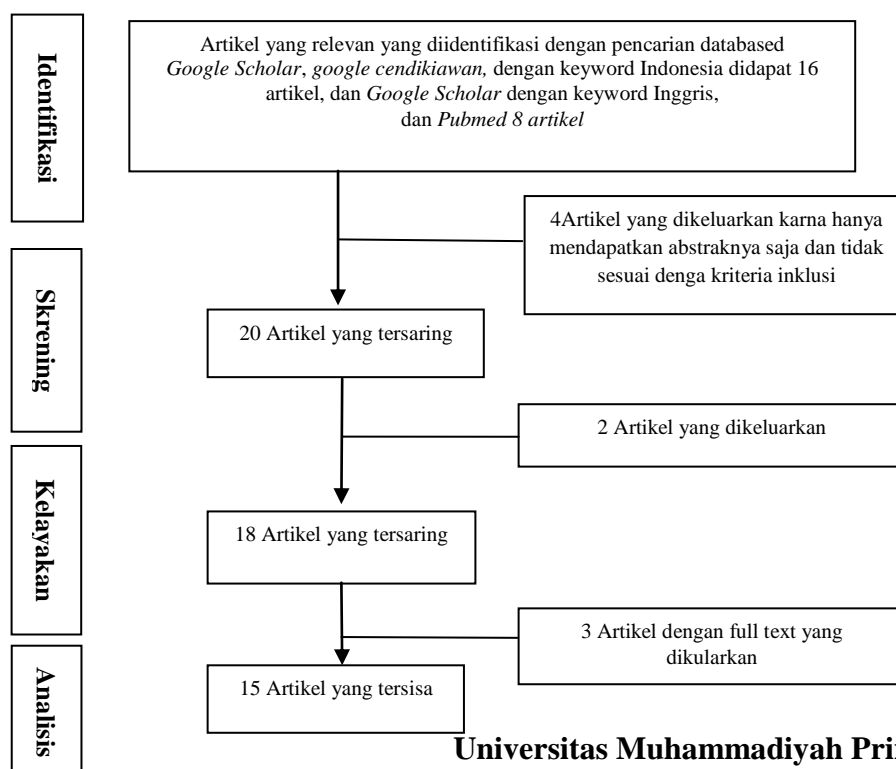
Identifikasi

Artikel yang relevan yang diidentifikasi dengan pencarian databased *Google Scholar*, *google cendikiawan,* dengan keyword Indonesia didapat 16 artikel, dan *Google Scholar* dengan keyword Inggris, dan *Pubmed 8 artikel*

4Artikel yang dikeluarkan karna hanya mendapatkan abstraknya saja dan tidak sesuai denga kriteria inklusi

Skrening

20 Artikel yang tersaring

2 Artikel yang dikeluarkan

Kelayakan

18 Artikel yang tersaring

3 Artikel dengan full text yang dikularkan

Analisis

15 Artikel yang tersisa

Universitas Muhammadiyah Pri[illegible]